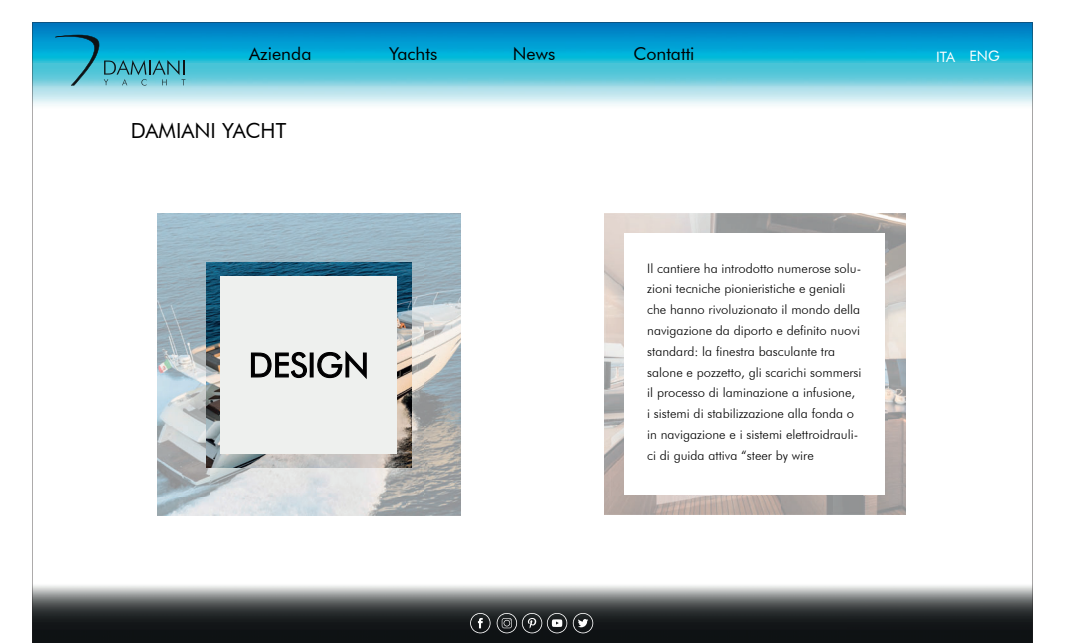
DAMIANI
Y A C H T

Azienda Yachts News Contatti

ITA ENG

DAMIANI YACHT

DESIGN

Il cantiere ha introdotto numerose soluzioni tecniche pionieristiche e geniali che hanno rivoluzionato il mondo della navigazione da diporto e definito nuovi standard: la finestra basculante tra salone e pozzetto, gli scarichi sommersi il processo di laminazione a infusione, i sistemi di stabilizzazione alla fonda o in navigazione e i sistemi elettroidraulici di guida attiva "steer by wire